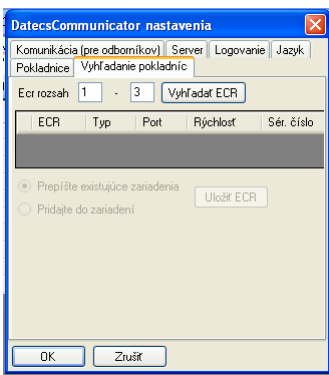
DatecsCommunicator nastavenia

Komunikácia (pre odborníkov) | Server | Logovanie | Jazyk
Pokladnice | Vyhľadanie pokladníc

Ecr rozsah 1 - 3 Vyhľadať ECR

| ECR | Typ | Port | Rýchlosť | Sér. číslo |
|---|---|---|---|---|

Prepíšte existujúce zariadenia
Pridajte do zariadení
Uložiť ECR

OK
Zrušiť